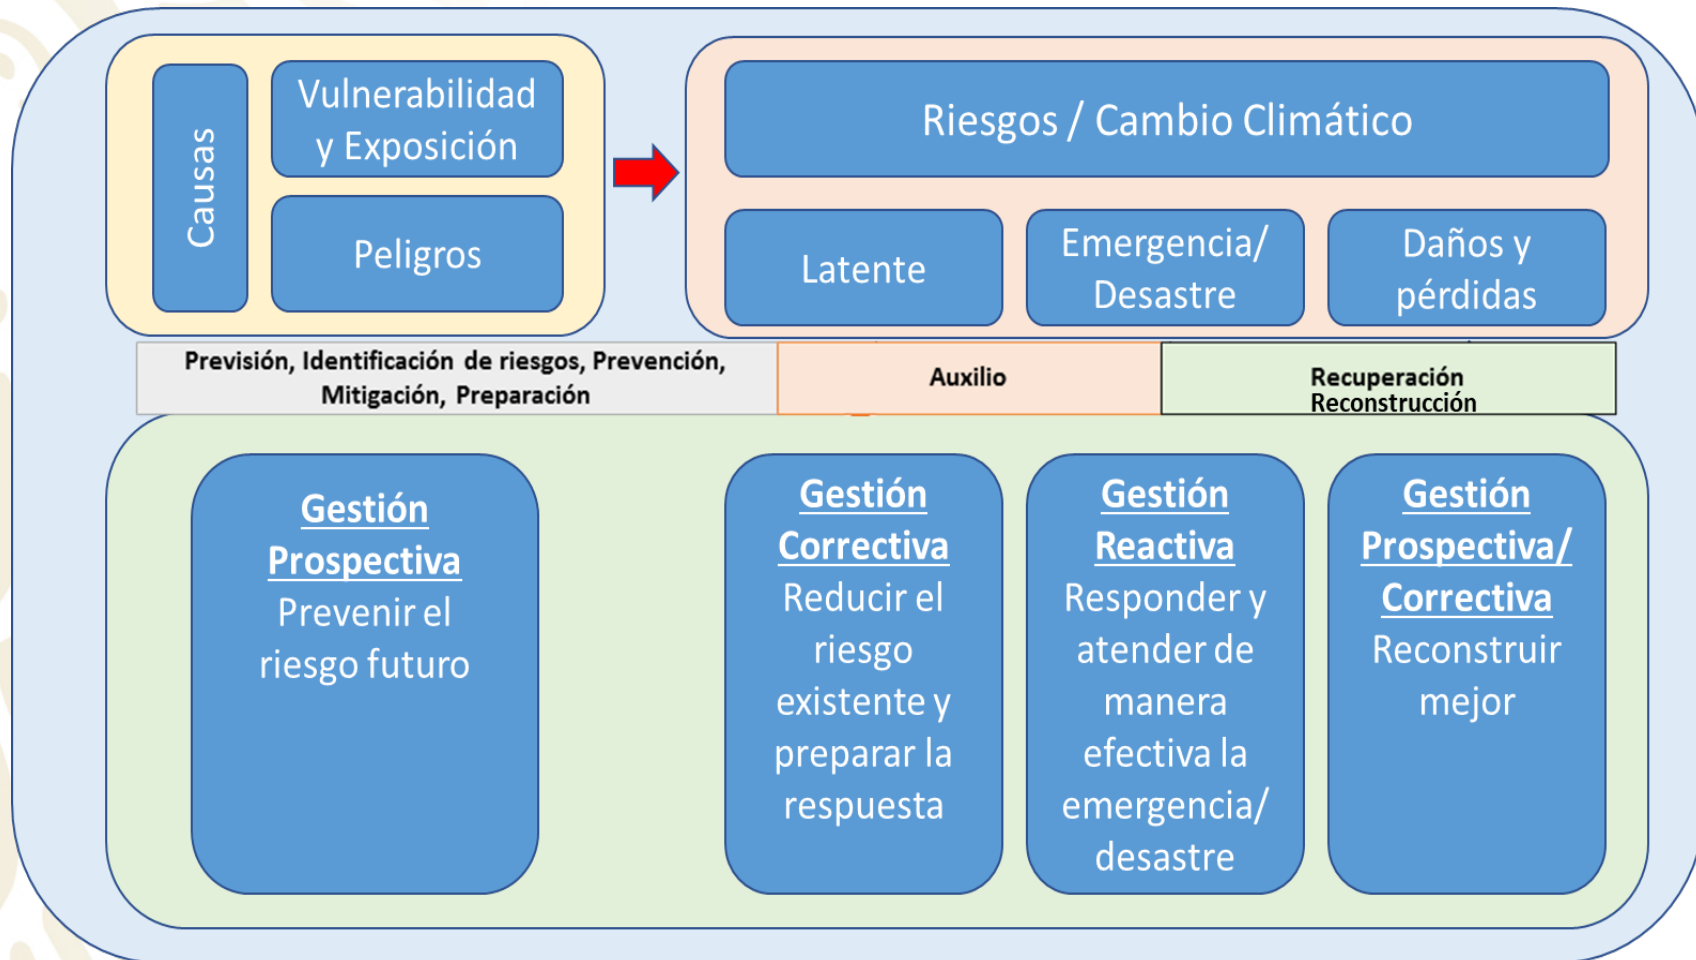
Causas

Vulnerabilidad y Exposición

Peligros

Riesgos / Cambio Climático

Latente

Emergencia/ Desastre

Daños y pérdidas

Previsión, Identificación de riesgos, Prevención, Mitigación, Preparación

Auxilio

Recuperación
Reconstrucción

Gestión Prospectiva
Prevenir el riesgo futuro

Gestión Correctiva
Reducir el riesgo existente y preparar la respuesta

Gestión Reactiva
Responder y atender de manera efectiva la emergencia/ desastre

Gestión Prospectiva/ Correctiva
Reconstruir mejor